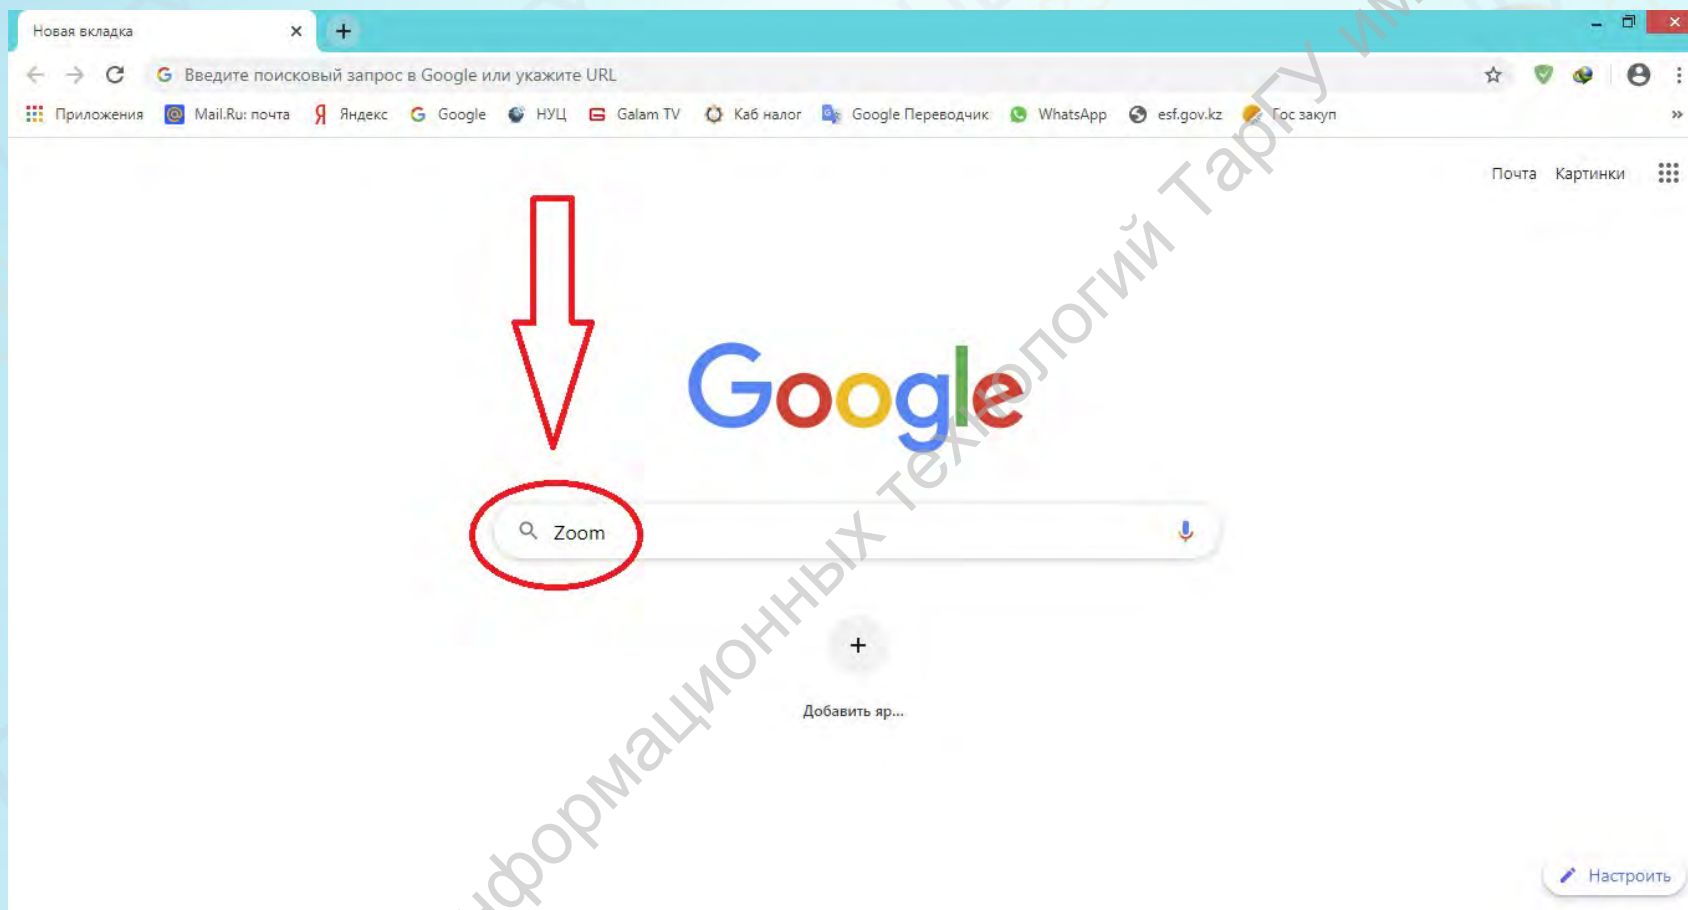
Новая вкладка ×
+

Введите поисковый запрос в Google или укажите URL

Приложения Mail.Ru: почта Яндекс Google НУЦ Galam TV Каб налог Google Переводчик WhatsApp esf.gov.kz Гос закуп »

Почта Картинки

Google

Zoom

+
Добавить яр...

Настроить

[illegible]формационных технологий ТарГУ им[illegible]